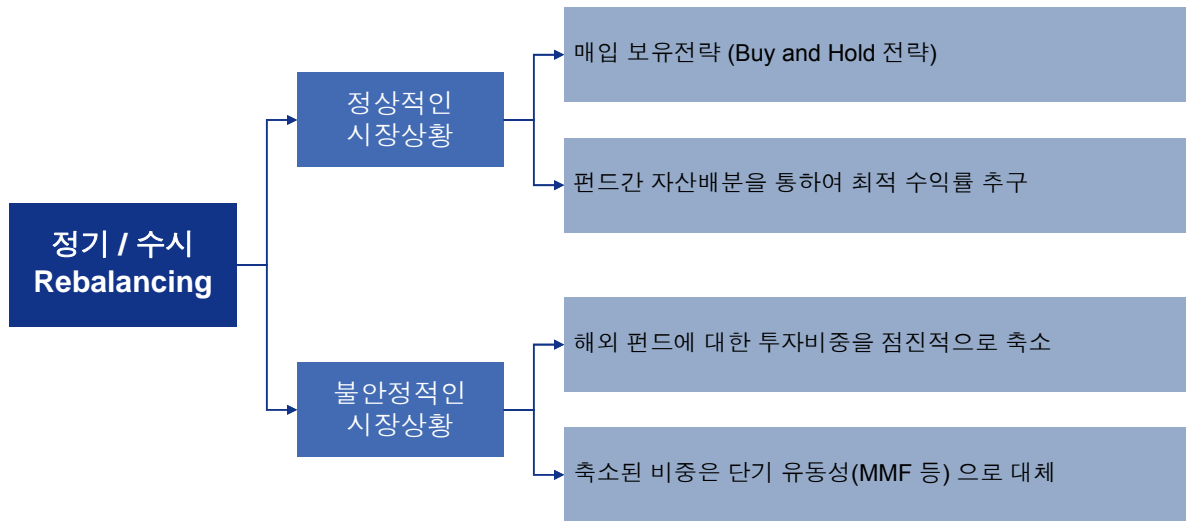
정기 / 수시
Rebalancing

정상적인
시장상황

매입 보유전략 (Buy and Hold 전략)

펀드간 자산배분을 통하여 최적 수익률 추구

불안정적인
시장상황

해외 펀드에 대한 투자비중을 점진적으로 축소

축소된 비중은 단기 유동성(MMF 등) 으로 대체